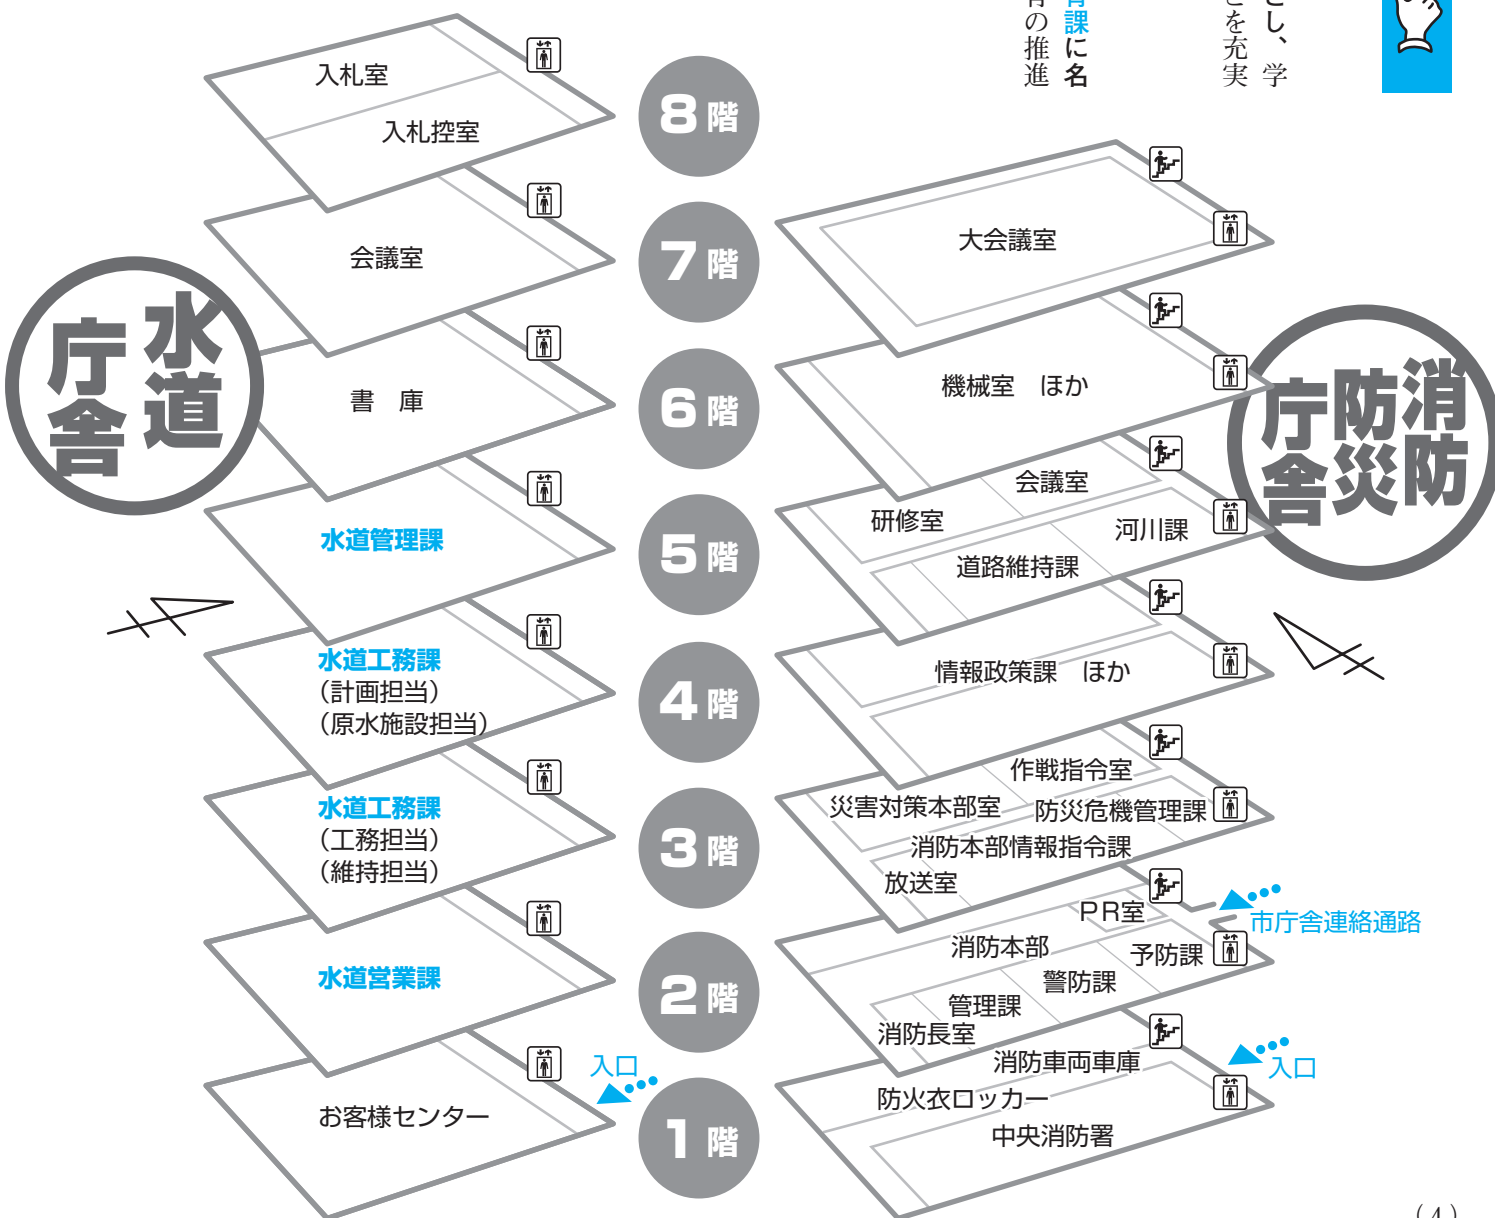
し、学
とを充実

育課に名
の推進

水道庁舎

入札室
入札控室
8階

会議室
7階

書　庫
6階

水道管理課
5階

水道工務課
（計画担当）
（原水施設担当）
4階

水道工務課
（工務担当）
（維持担当）
3階

水道営業課
2階

お客様センター
入口
1階

消防防災庁舎

大会議室

機械室　ほか

会議室
研修室
河川課
道路維持課

情報政策課　ほか

作戦指令室
災害対策本部室
防災危機管理課
消防本部情報指令課
放送室

PR室
市庁舎連絡通路
消防本部
予防課
警防課
管理課
消防長室

消防車両車庫
入口
防火衣ロッカー
中央消防署

（4）